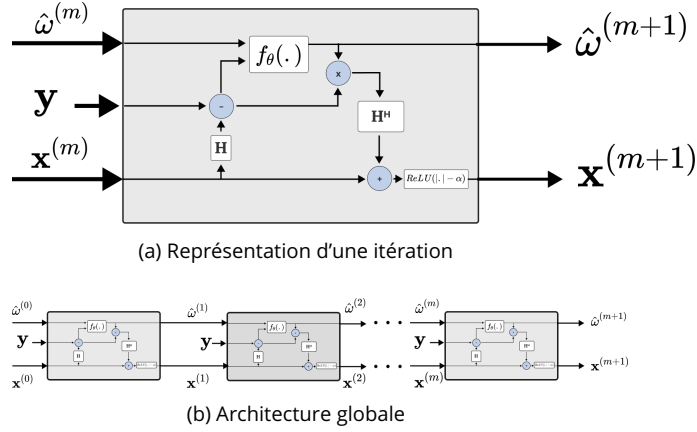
$\hat{\omega}^{(m)}$

$f_\theta(.)$

$\hat{\omega}^{(m+1)}$

x

$\mathbf{y}$

-

$\mathbf{H^H}$

$\mathbf{x}^{(m)}$

$\mathbf{H}$

+

$ReLU(|.|-\alpha)$

$\mathbf{x}^{(m+1)}$

(a) Représentation d'une itération

$\hat{\omega}^{(0)}$

$f_\theta(.)$

$\mathbf{y}$

$\mathbf{H^H}$

$\mathbf{H}$

$\mathbf{x}^{(0)}$

$\hat{\omega}^{(1)}$

$f_\theta(.)$

$\hat{\omega}^{(2)}$

$\mathbf{y}$

$\mathbf{H^H}$

$\mathbf{H}$

$\mathbf{x}^{(1)}$

$\mathbf{x}^{(2)}$

$\hat{\omega}^{(m)}$

$f_\theta(.)$

$\hat{\omega}^{(m+1)}$

$\mathbf{y}$

$\mathbf{H^H}$

$\mathbf{H}$

$\mathbf{x}^{(m)}$

$\mathbf{x}^{(m+1)}$

(b) Architecture globale